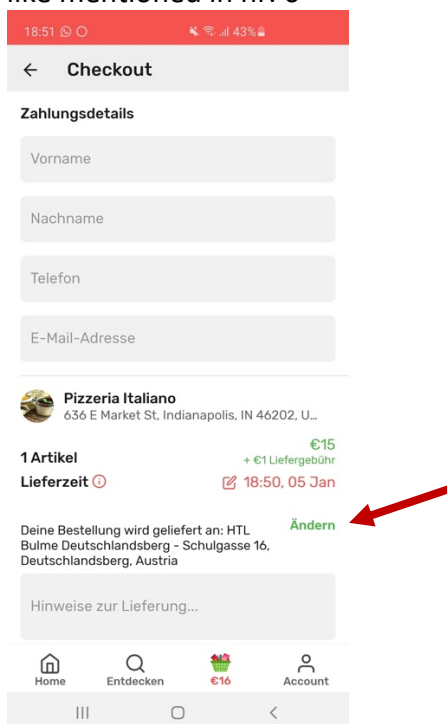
like mentioned in nr. 6

18:51 43%

Checkout

Zahlungsdetails

Vorname

Nachname

Telefon

E-Mail-Adresse

Pizzeria Italiano
636 E Market St, Indianapolis, IN 46202, U...

1 Artikel
€15
+ €1 Liefergebühr

Lieferzeit
18:50, 05 Jan

Deine Bestellung wird geliefert an: HTL Bulme Deutschlandsberg - Schulgasse 16, Deutschlandsberg, Austria
Ändern

Hinweise zur Lieferung...

Home
Entdecken
€16
Account